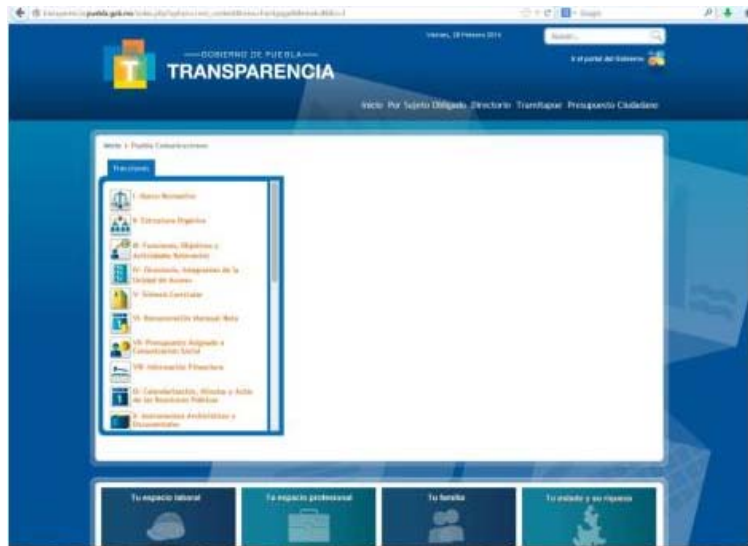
—GOBIERNO DE PUEBLA—
TRANSPARENCIA

Viernes, 28 Febrero 2014

Buscar...

Ir al portal del Gobierno

Inicio Por Sujeto Obligado Directorio TramitaPue Presupuesto Ciudadano

Inicio > Puebla Comunicaciones

Fracciones

I.- Marco Normativo

II.- Estructura Orgánica

III.- Funciones, Objetivos y Actividades Relevantes

IV.- Directorio, Integrantes de la Unidad de Acceso

V.- Síntesis Curricular

VI.- Remuneración Mensual Neta

VII.- Presupuesto Asignado e Comunicación Social

VIII.- Información Financiera

IX.- Calendarización, Minutas y Actas de las Reuniones Públicas

X.- Instrumentos Archivísticos y Documentales

Tu espacio laboral

Tu espacio profesional

Tu familia

Tu estado y su riqueza